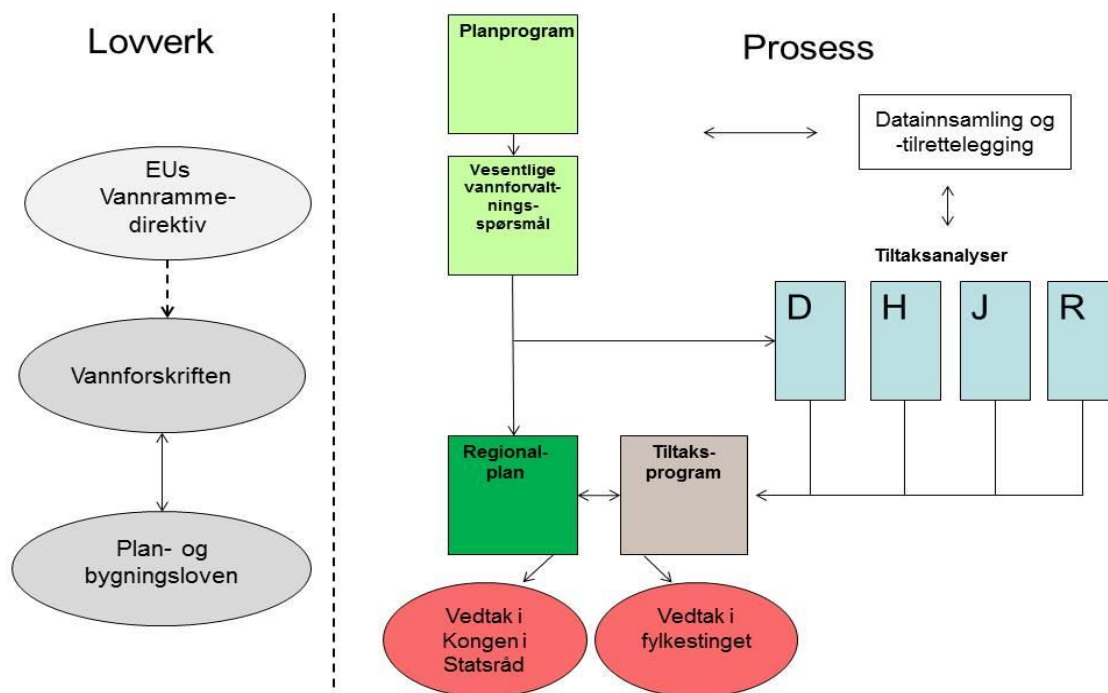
Lovverk

EUs Vannrammedirektiv

Vannforskriften

Plan- og bygningsloven

Planprogram

Prosess

Datainnsamling og -tilrettelegging

Vesentlige vannforvaltningsspørsmål

Tiltaksanalyser

D

H

J

R

Regionalplan

Tiltaksprogram

Vedtak i Kongen i Statsråd

Vedtak i fylkestinget